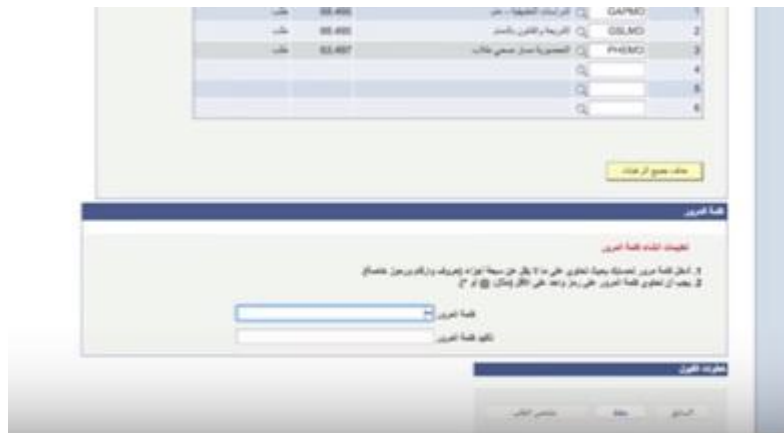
| 1 | GAPMO | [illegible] | 88.466 | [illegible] |
| 2 | GSLMO | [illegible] | 88.466 | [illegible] |
| 3 | PHEMO | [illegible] | 83.467 | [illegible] |
| 4 | | | | |
| 5 | | | | |
| 6 | | | | |

حذف جميع الرغبات

كلمة المرور

تعليمات انشاء كلمة المرور

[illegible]

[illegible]

كلمة المرور

تأكيد كلمة المرور

معلومات القبول

السابق حفظ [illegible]